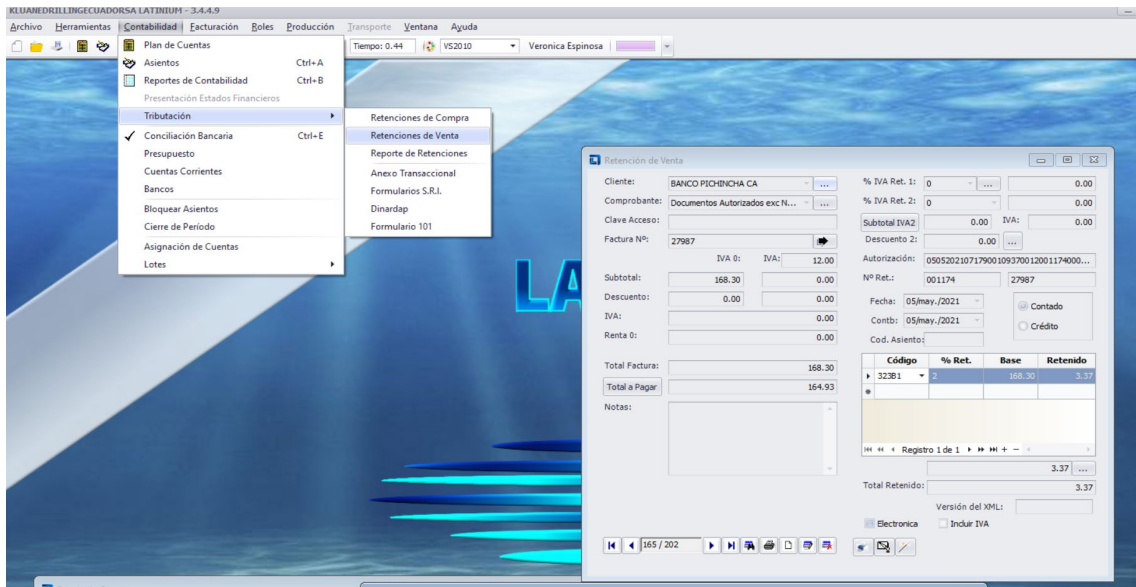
KLUANEDRILLINGECUADORSA LATINIUM - 3.4.4.9

Archivo Herramientas Contabilidad Facturación Roles Producción Transporte Ventana Ayuda

Tiempo: 0.44 VS2010 Veronica Espinosa

Plan de Cuentas
Asientos Ctrl+A
Reportes de Contabilidad Ctrl+B
Presentación Estados Financieros
Tributación
Conciliación Bancaria Ctrl+E
Presupuesto
Cuentas Corrientes
Bancos
Bloquear Asientos
Cierre de Período
Asignación de Cuentas
Lotes

Retenciones de Compra
Retenciones de Venta
Reporte de Retenciones
Anexo Transaccional
Formularios S.R.I.
Dinardap
Formulario 101

Retención de Venta

Cliente: BANCO PICHINCHA CA ...
Comprobante: Documentos Autorizados exc N... ...
Clave Acceso:
Factura Nº: 27987
IVA 0: IVA: 12.00
Subtotal: 168.30 0.00
Descuento: 0.00 0.00
IVA: 0.00
Renta 0: 0.00
Total Factura: 168.30
Total a Pagar 164.93
Notas:

% IVA Ret. 1: 0 ... 0.00
% IVA Ret. 2: 0 0.00
Subtotal IVA2 0.00 IVA: 0.00
Descuento 2: 0.00 ...
Autorización: 0505202107179001093700120011740000...
Nº Ret.: 001174 27987
Fecha: 05/may./2021
Contb: 05/may./2021
Cod. Asiento:
Contado
Crédito

| Código | % Ret. | Base | Retenido |
|---|---|---|---|
| 323B1 | 2 | 168.30 | 3.37 |
| | | | |

Registro 1 de 1

3.37 ...
Total Retenido: 3.37
Versión del XML:
Electronica Incluir IVA

165 / 202

LA